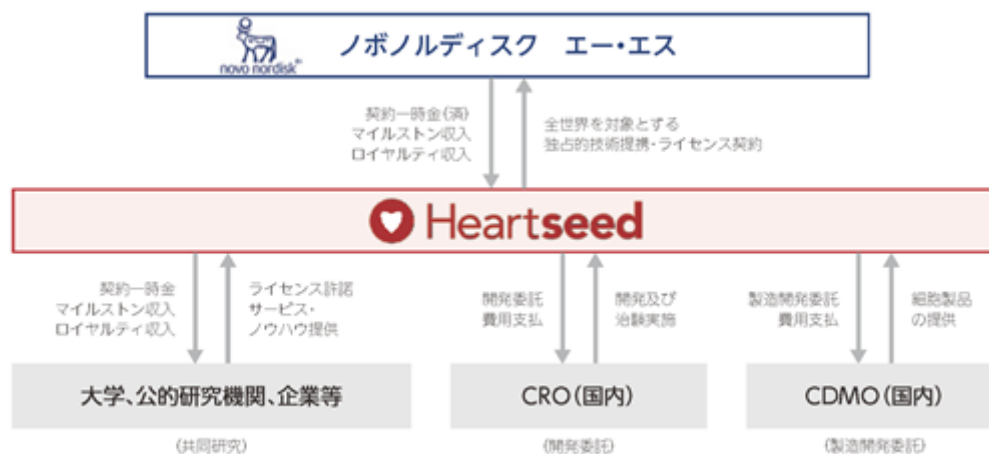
novo nordisk®
ノボノルディスク エー・エス

契約一時金(済)
マイルストン収入
ロイヤルティ収入

全世界を対象とする
独占的技術提携・ライセンス契約

Heartseed

契約一時金
マイルストン収入
ロイヤルティ収入

ライセンス許諾
サービス・
ノウハウ提供

開発委託
費用支払

開発及び
治験実施

製造開発委託
費用支払

細胞製品
の提供

大学、公的研究機関、企業等
(共同研究)

CRO(国内)
(開発委託)

CDMO(国内)
(製造開発委託)